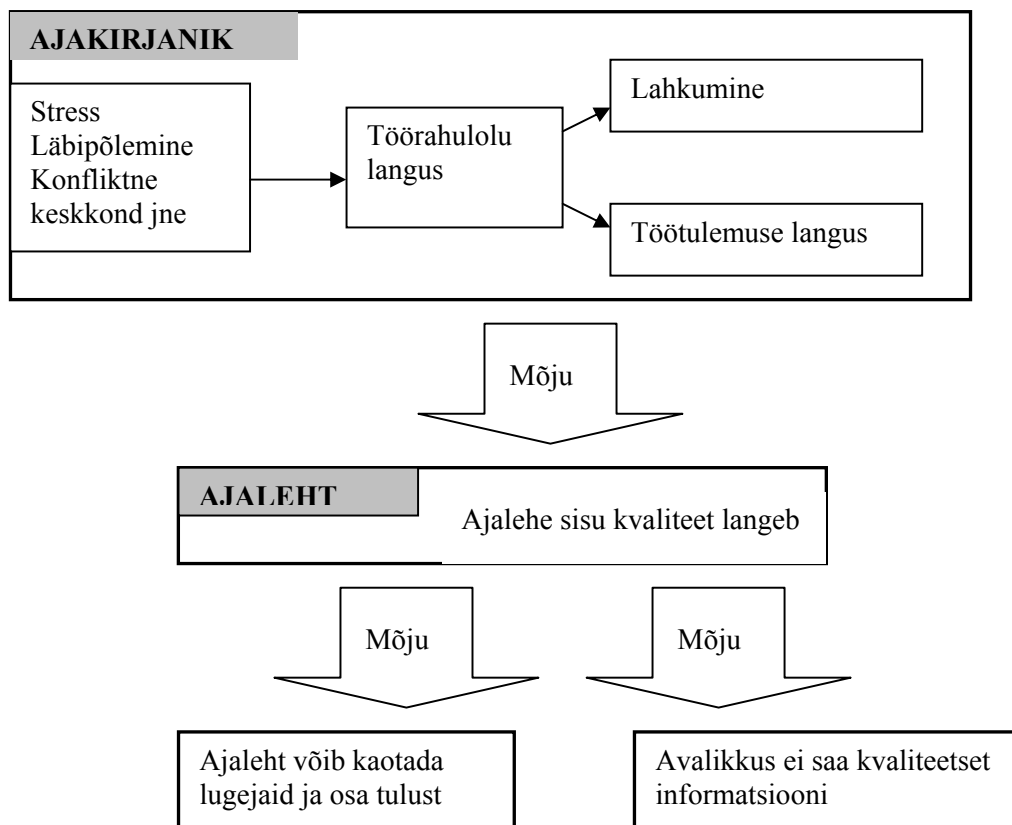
AJAKIRJANIK

Stress
Läbipõlemine
Konfliktne keskkond jne

Töörahulolu langus

Lahkumine

Töötulemuse langus

Mõju

AJALEHT

Ajalehe sisu kvaliteet langeb

Mõju

Mõju

Ajaleht võib kaotada lugejaid ja osa tulust

Avalikkus ei saa kvaliteetset informatsiooni